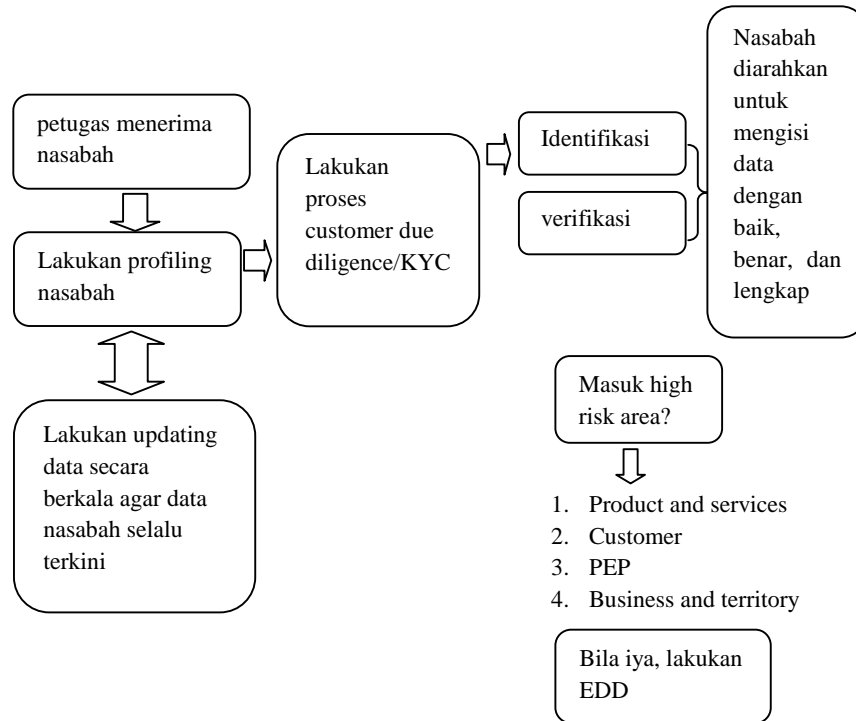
petugas menerima nasabah

Lakukan profiling nasabah

Lakukan updating data secara berkala agar data nasabah selalu terkini

Lakukan proses customer due diligence/KYC

Identifikasi

verifikasi

Nasabah diarahkan untuk mengisi data dengan baik, benar, dan lengkap

Masuk high risk area?

1. Product and services
2. Customer
3. PEP
4. Business and territory

Bila iya, lakukan EDD